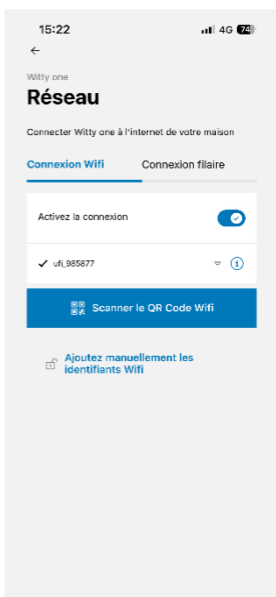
15:22

4G 74

←

Witty one

Réseau

Connecter Witty one à l'internet de votre maison

Connexion Wifi

Connexion filaire

Activez la connexion

✓ ufi_985877

Scanner le QR Code Wifi

Ajoutez manuellement les identifiants Wifi